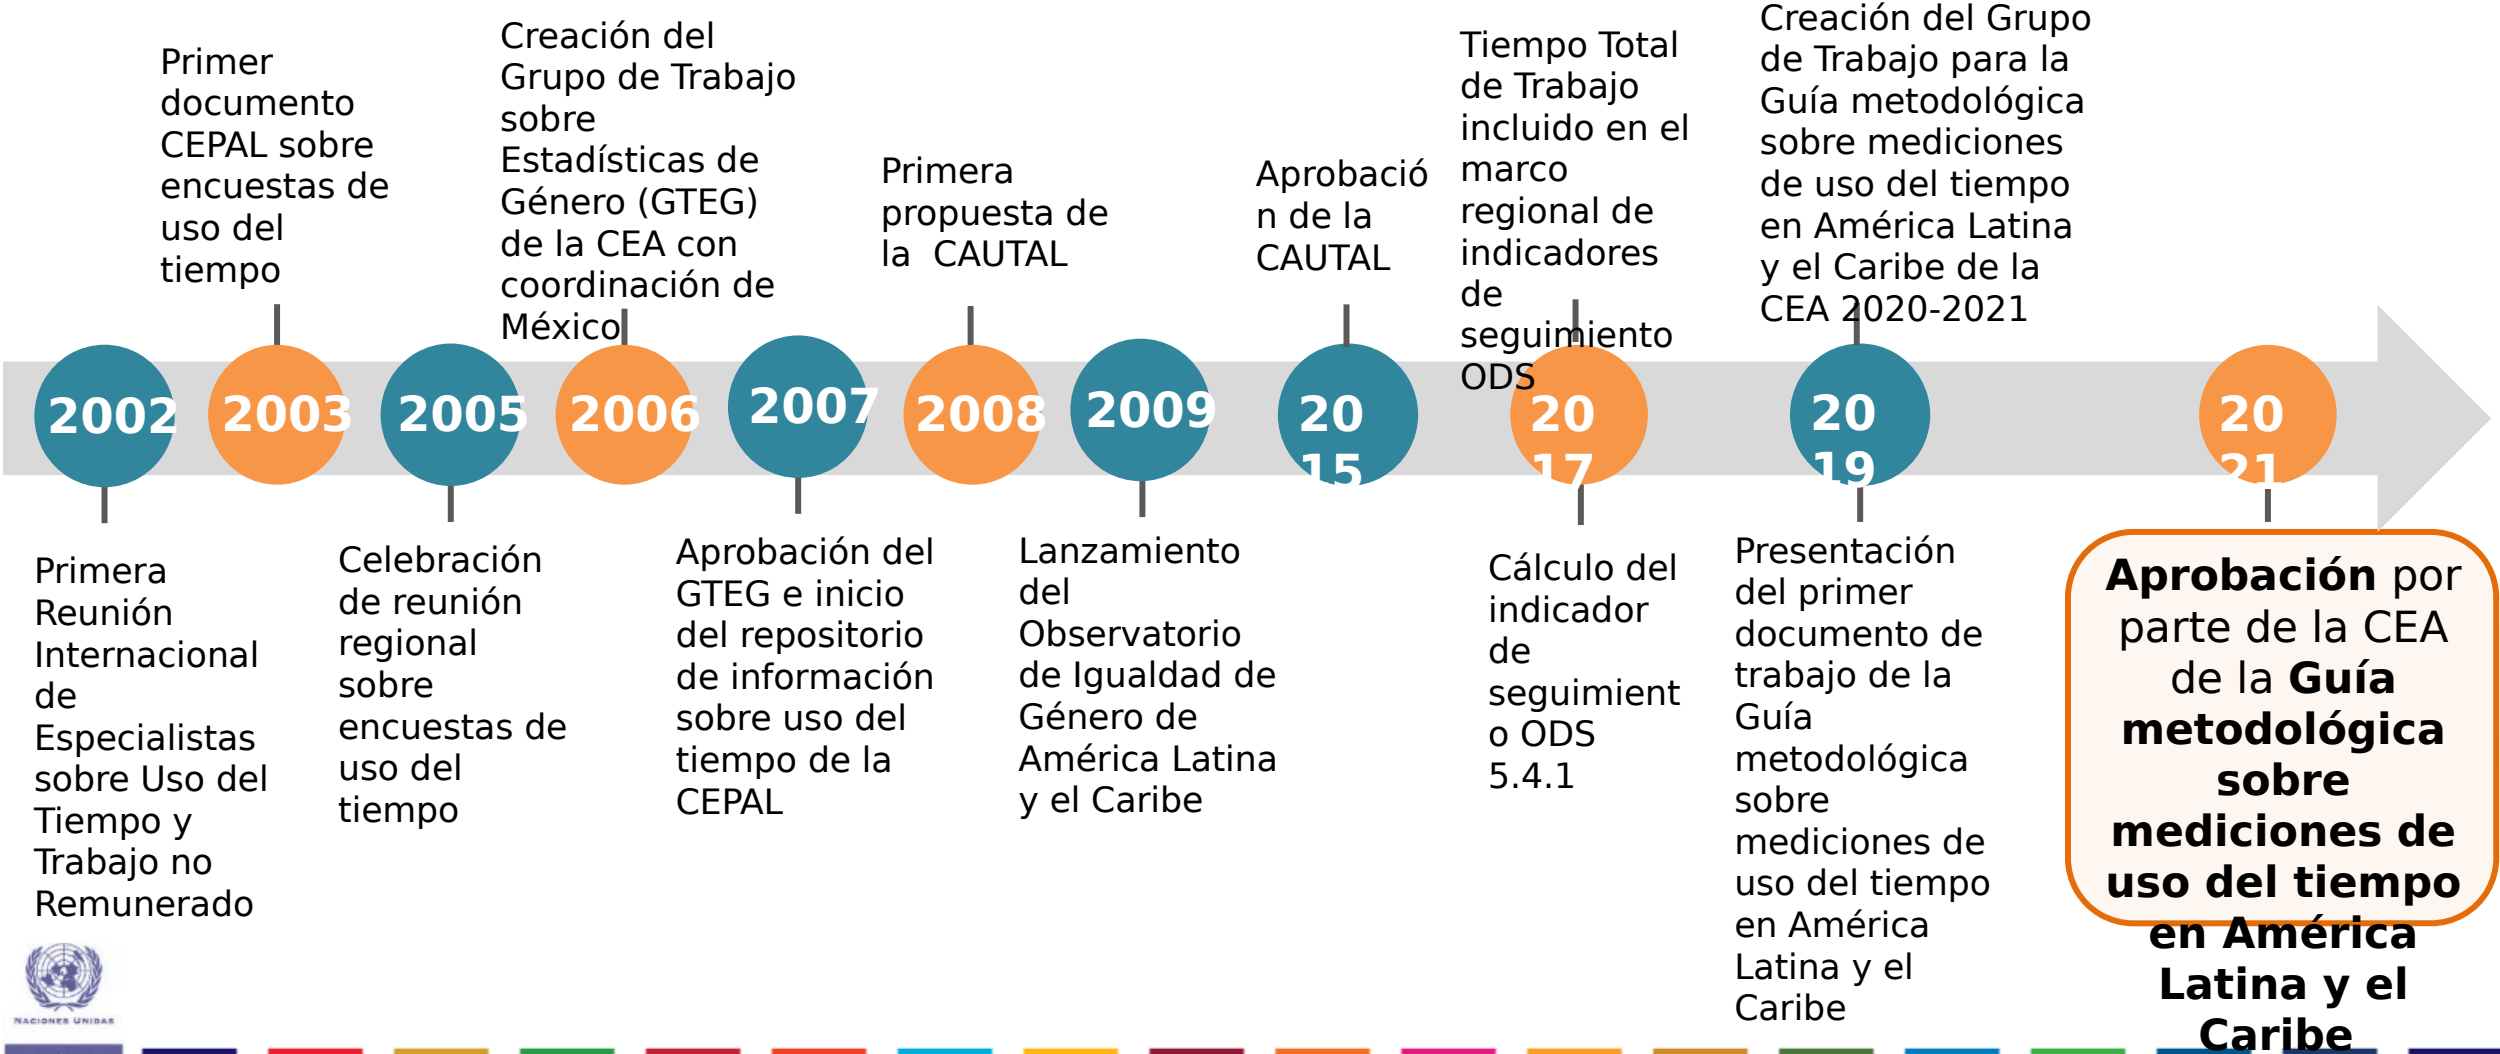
Primer documento CEPAL sobre encuestas de uso del tiempo

Creación del Grupo de Trabajo sobre Estadísticas de Género (GTEG) de la CEA con coordinación de México

Primera propuesta de la CAUTAL

Aprobación de la CAUTAL

Tiempo Total de Trabajo incluido en el marco regional de indicadores de seguimiento ODS

Creación del Grupo de Trabajo para la Guía metodológica sobre mediciones de uso del tiempo en América Latina y el Caribe de la CEA 2020-2021

2002 2003 2005 2006 2007 2008 2009 2015 2017 2019 2021

Primera Reunión Internacional de Especialistas sobre Uso del Tiempo y Trabajo no Remunerado

Celebración de reunión regional sobre encuestas de uso del tiempo

Aprobación del GTEG e inicio del repositorio de información sobre uso del tiempo de la CEPAL

Lanzamiento del Observatorio de Igualdad de Género de América Latina y el Caribe

Cálculo del indicador de seguimiento ODS 5.4.1

Presentación del primer documento de trabajo de la Guía metodológica sobre mediciones de uso del tiempo en América Latina y el Caribe

**Aprobación** por parte de la CEA de la **Guía metodológica sobre mediciones de uso del tiempo en América Latina y el Caribe**

NACIONES UNIDAS